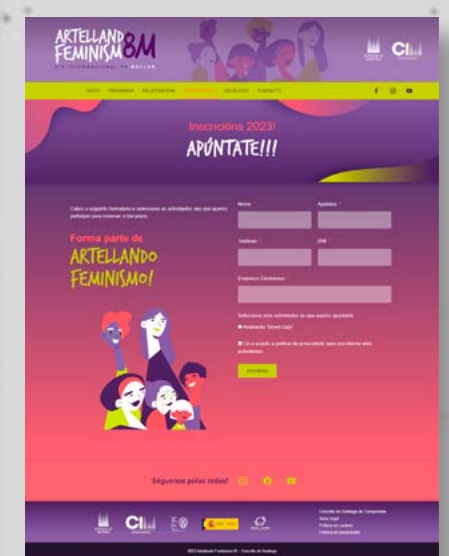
ARTELLANDO FEMINISMO 8M
DÍA INTERNACIONAL DA MULLER

CIM

INICIO PROGRAMA RELATORAS/ES INSCRICIÓNS CRÉDITOS CONTACTO

Inscricións 2023!
APÚNTATE!!!

Cubre o seguinte formulario e selecciona as actividades nas que queres participar para reservar a túa praza.

Forma parte de
ARTELLANDO FEMINISMO!

Nome *
Apelidos *
Teléfono *
DNI
Enderezo Electrónico

Selecciona unha actividades de que queres apuntarte
Artellando "Street Cup"

Li e acepto a política de privacidade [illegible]

Inscribirse

Síguenos polas redes!

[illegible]